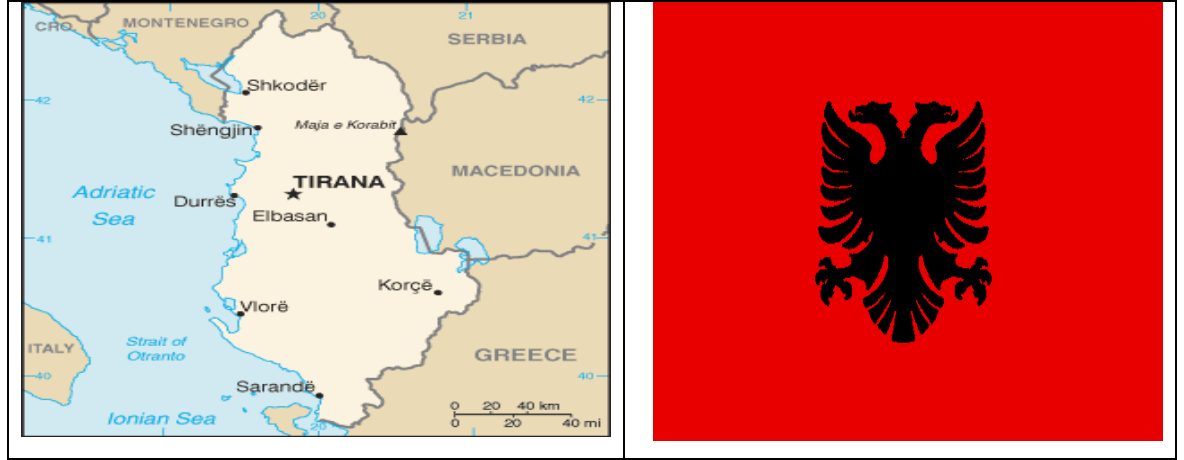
CRO.
MONTENEGRO
20
21
SERBIA
42
42
Shkodër
Shëngjin
Maja e Korabit
Adriatic Sea
TIRANA
MACEDONIA
Durrës
Elbasan
41
41
Korçë
Vlorë
Strait of Otranto
ITALY
GREECE
40
40
Sarandë
0 20 40 km
0 20 40 mi
Ionian Sea
20